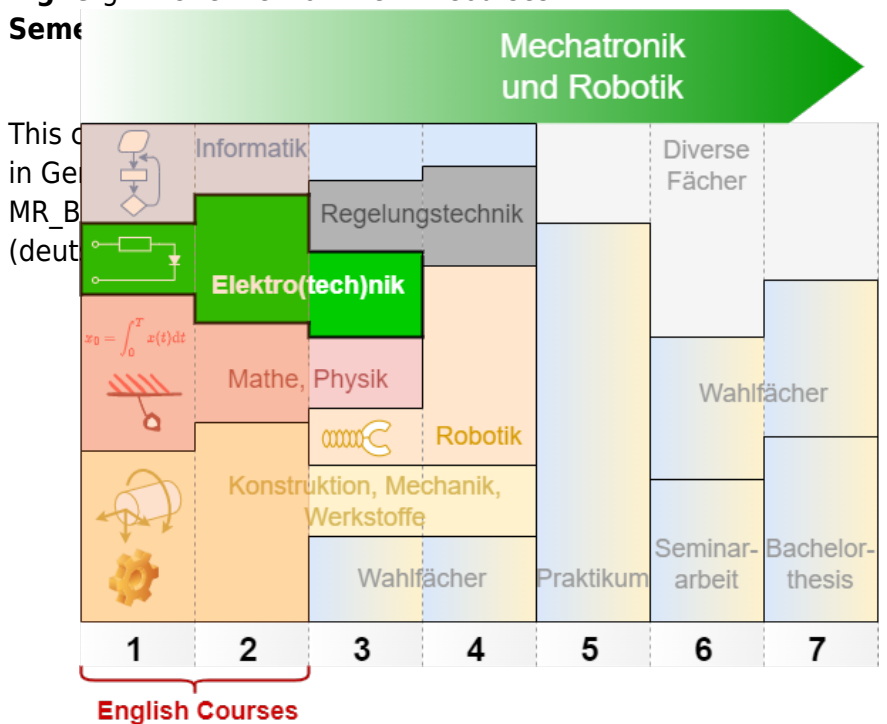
Seme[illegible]

This c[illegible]
in Ge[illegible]
MR_B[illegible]
(deut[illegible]

Mechatronik und Robotik

Informatik

Diverse Fächer

Regelungstechnik

Elektro(tech)nik

$x_0 = \int_0^T x(t)\,dt$

Mathe, Physik

Wahlfächer

Robotik

Konstruktion, Mechanik, Werkstoffe

Wahlfächer

Praktikum

Seminararbeit

Bachelorthesis

| 1 | 2 | 3 | 4 | 5 | 6 | 7 |
|---|---|---|---|---|---|---|

English Courses